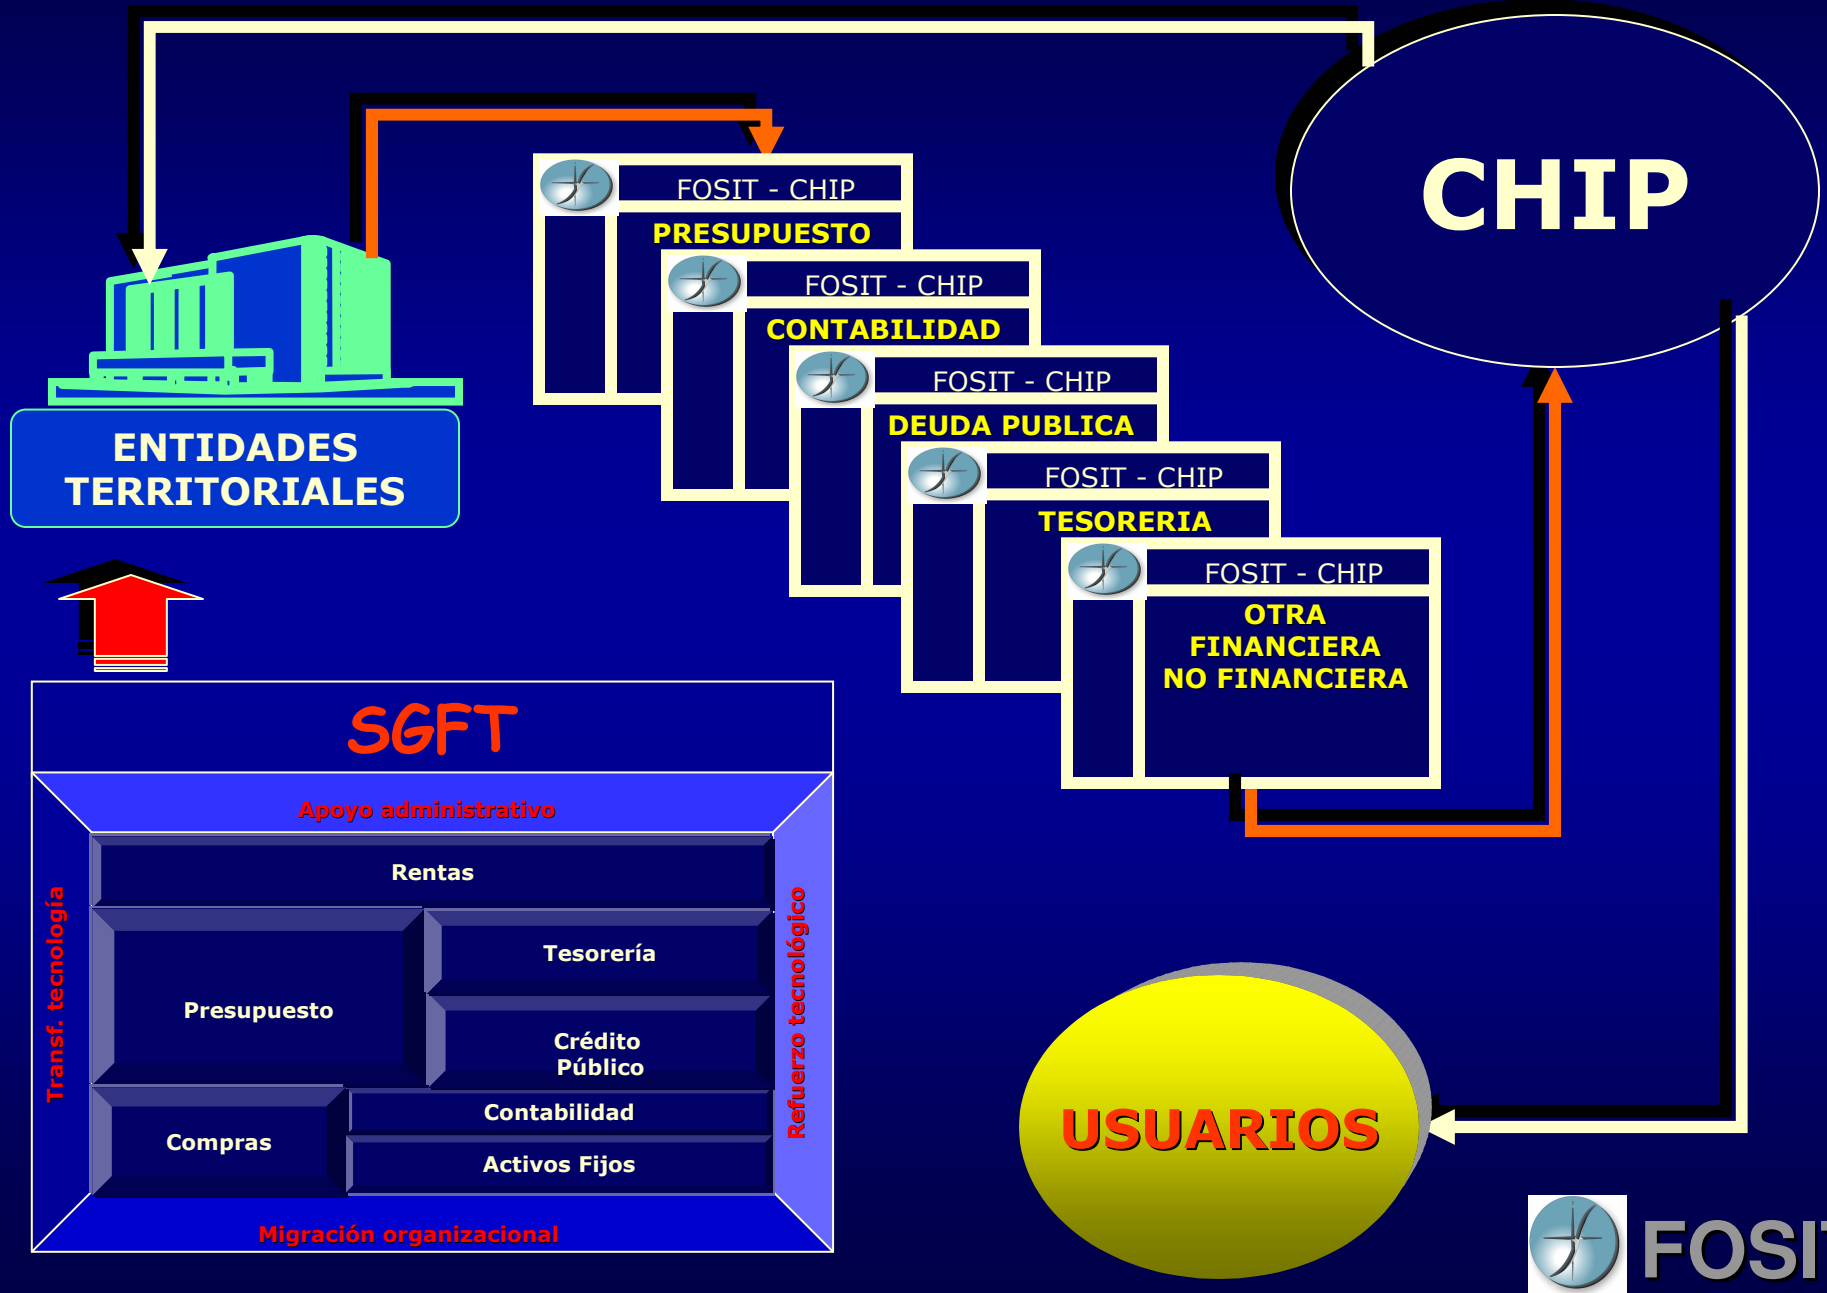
CHIP

FOSIT - CHIP
PRESUPUESTO

FOSIT - CHIP
CONTABILIDAD

FOSIT - CHIP
DEUDA PUBLICA

FOSIT - CHIP
TESORERIA

FOSIT - CHIP
OTRA FINANCIERA NO FINANCIERA

ENTIDADES TERRITORIALES

SGFT

Apoyo administrativo

Transf. tecnología

Refuerzo tecnológico

Rentas

Presupuesto

Tesorería

Crédito Público

Compras

Contabilidad

Activos Fijos

Migración organizacional

USUARIOS

FOSI